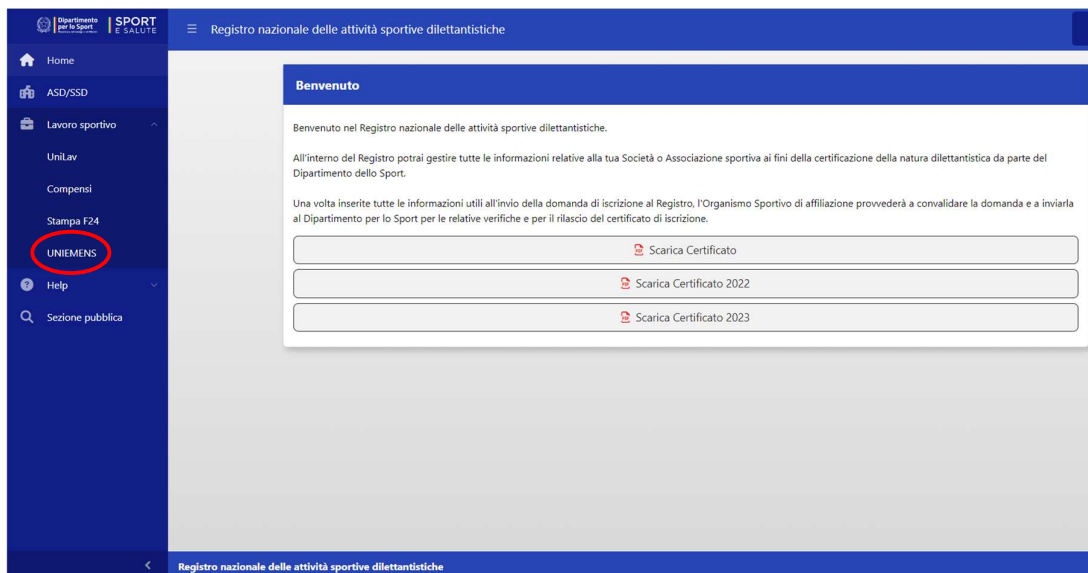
Dipartimento per lo Sport
SPORT E SALUTE

Registro nazionale delle attività sportive dilettantistiche

Home
ASD/SSD
Lavoro sportivo
UniLav
Compensi
Stampa F24
UNIEMENS
Help
Sezione pubblica

Benvenuto

Benvenuto nel Registro nazionale delle attività sportive dilettantistiche.

All'interno del Registro potrai gestire tutte le informazioni relative alla tua Società o Associazione sportiva ai fini della certificazione della natura dilettantistica da parte del Dipartimento dello Sport.

Una volta inserite tutte le informazioni utili all'invio della domanda di iscrizione al Registro, l'Organismo Sportivo di affiliazione provvederà a convalidare la domanda e a inviarla al Dipartimento per lo Sport per le relative verifiche e per il rilascio del certificato di iscrizione.

Scarica Certificato
Scarica Certificato 2022
Scarica Certificato 2023

Registro nazionale delle attività sportive dilettantistiche